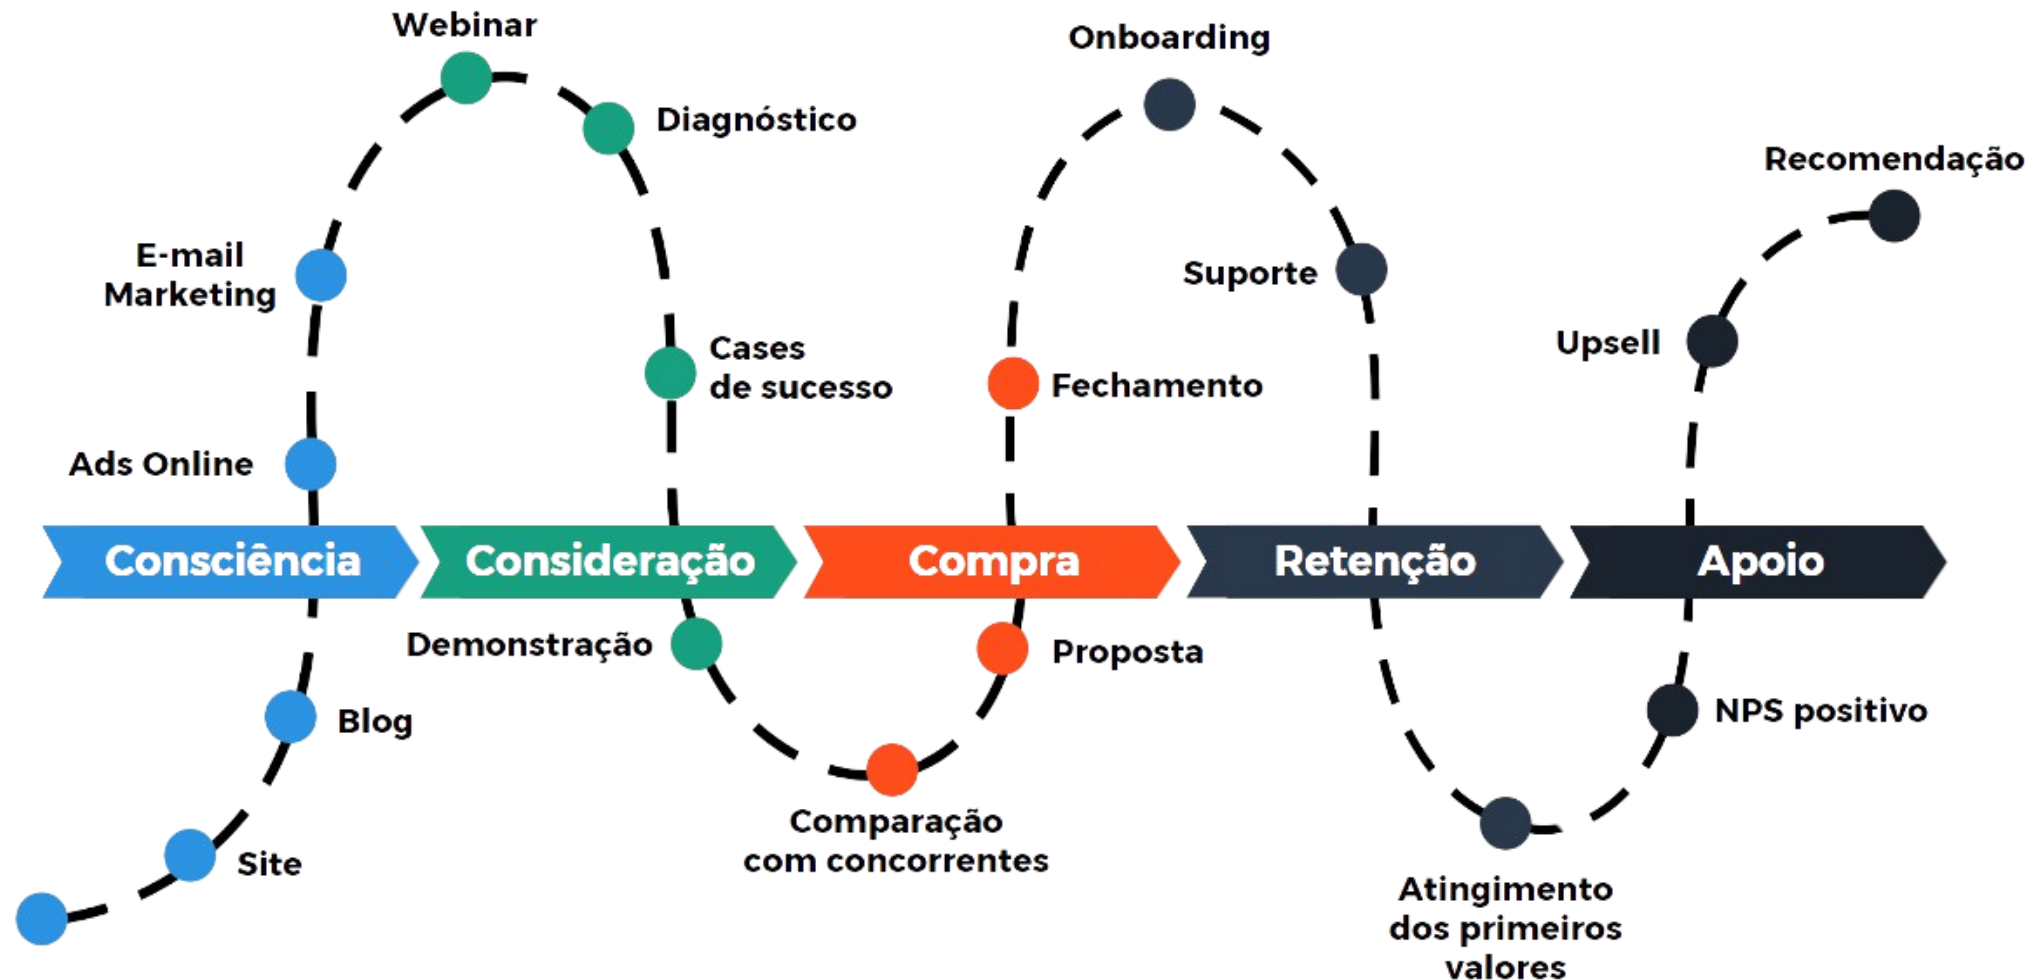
Webinar

Onboarding

Diagnóstico

Recomendação

E-mail Marketing

Suporte

Cases de sucesso

Upsell

Fechamento

Ads Online

Consciência

Consideração

Compra

Retenção

Apoio

Demonstração

Proposta

Blog

NPS positivo

Comparação com concorrentes

Site

Atingimento dos primeiros valores